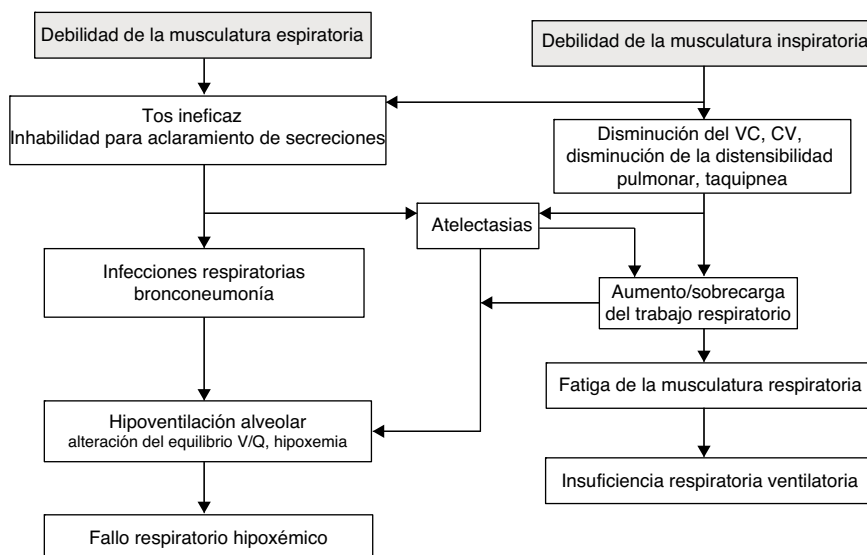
Debilidad de la musculatura espiratoria

Debilidad de la musculatura inspiratoria

Tos ineficaz
Inhabilidad para aclaramiento de secreciones

Disminución del VC, CV, disminución de la distensibilidad pulmonar, taquipnea

Atelectasias

Infecciones respiratorias bronconeumonía

Aumento/sobrecarga del trabajo respiratorio

Fatiga de la musculatura respiratoria

Hipoventilación alveolar
alteración del equilibrio V/Q, hipoxemia

Insuficiencia respiratoria ventilatoria

Fallo respiratorio hipoxémico